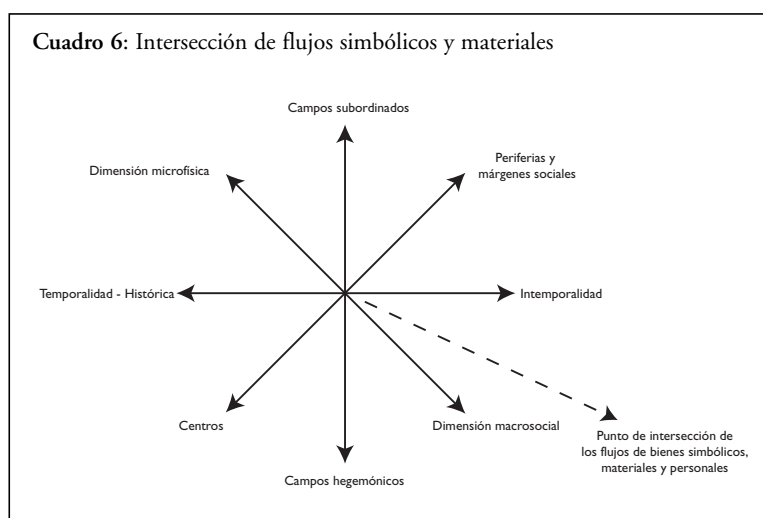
**Cuadro 6**: Intersección de flujos simbólicos y materiales

Campos subordinados

Dimensión microfísica

Periferias y márgenes sociales

Temporalidad - Histórica

Intemporalidad

Centros

Dimensión macrosocial

Punto de intersección de los flujos de bienes simbólicos, materiales y personales

Campos hegemónicos